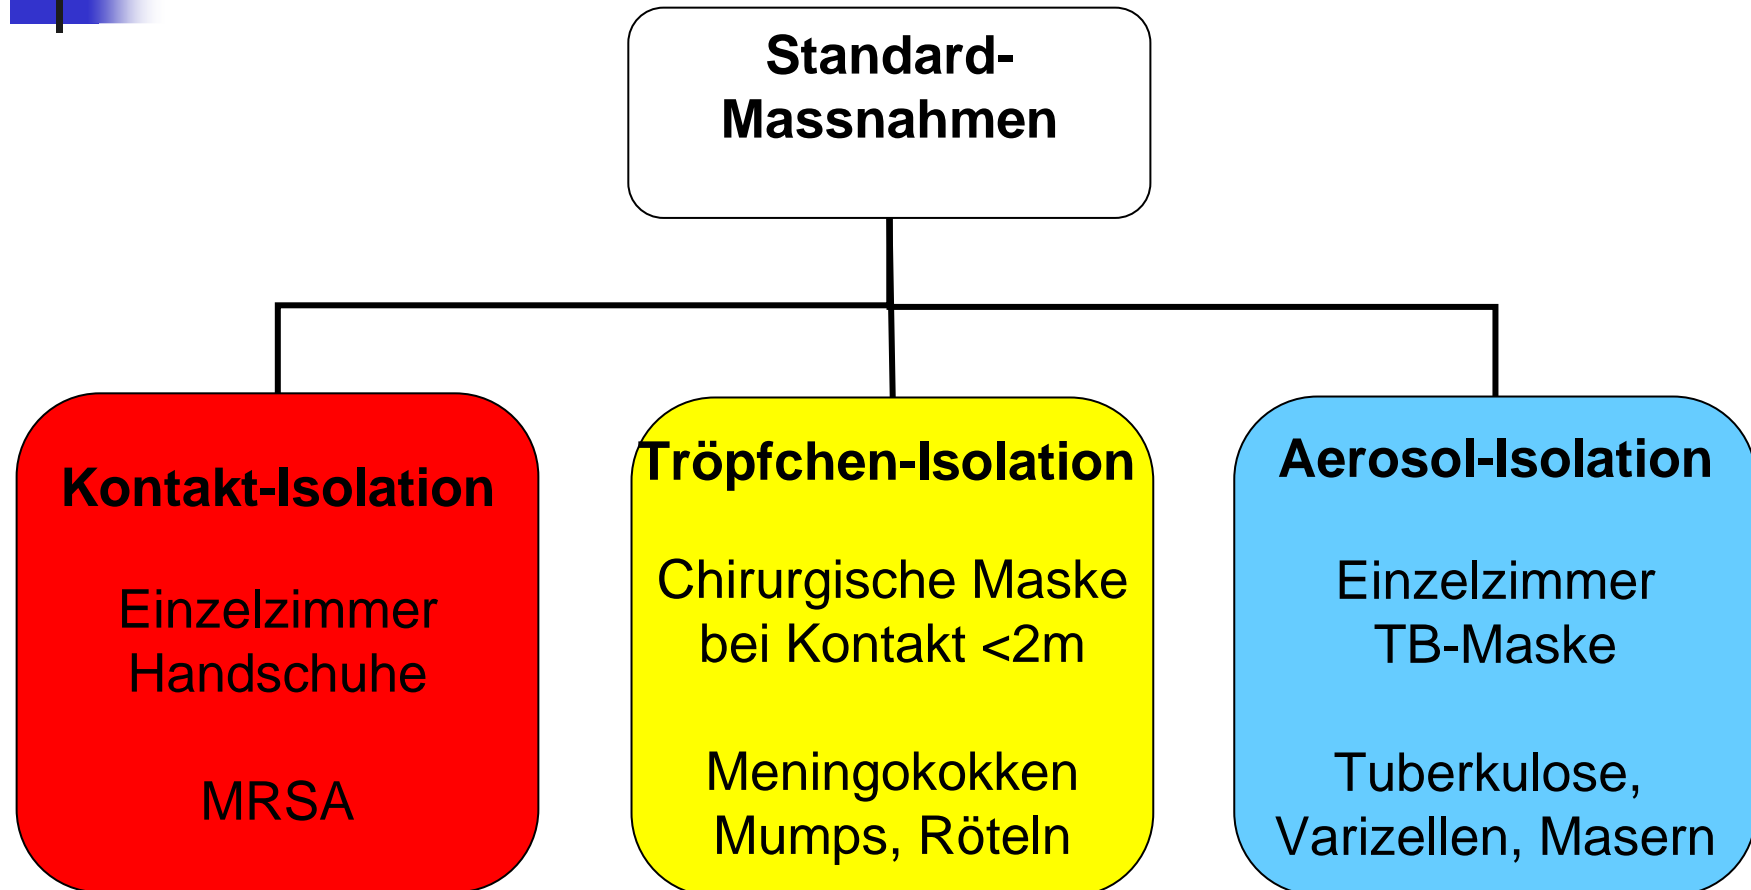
Standard-Massnahmen

Kontakt-Isolation

Einzelzimmer
Handschuhe

MRSA

Tröpfchen-Isolation

Chirurgische Maske bei Kontakt <2m

Meningokokken
Mumps, Röteln

Aerosol-Isolation

Einzelzimmer
TB-Maske

Tuberkulose,
Varizellen, Masern